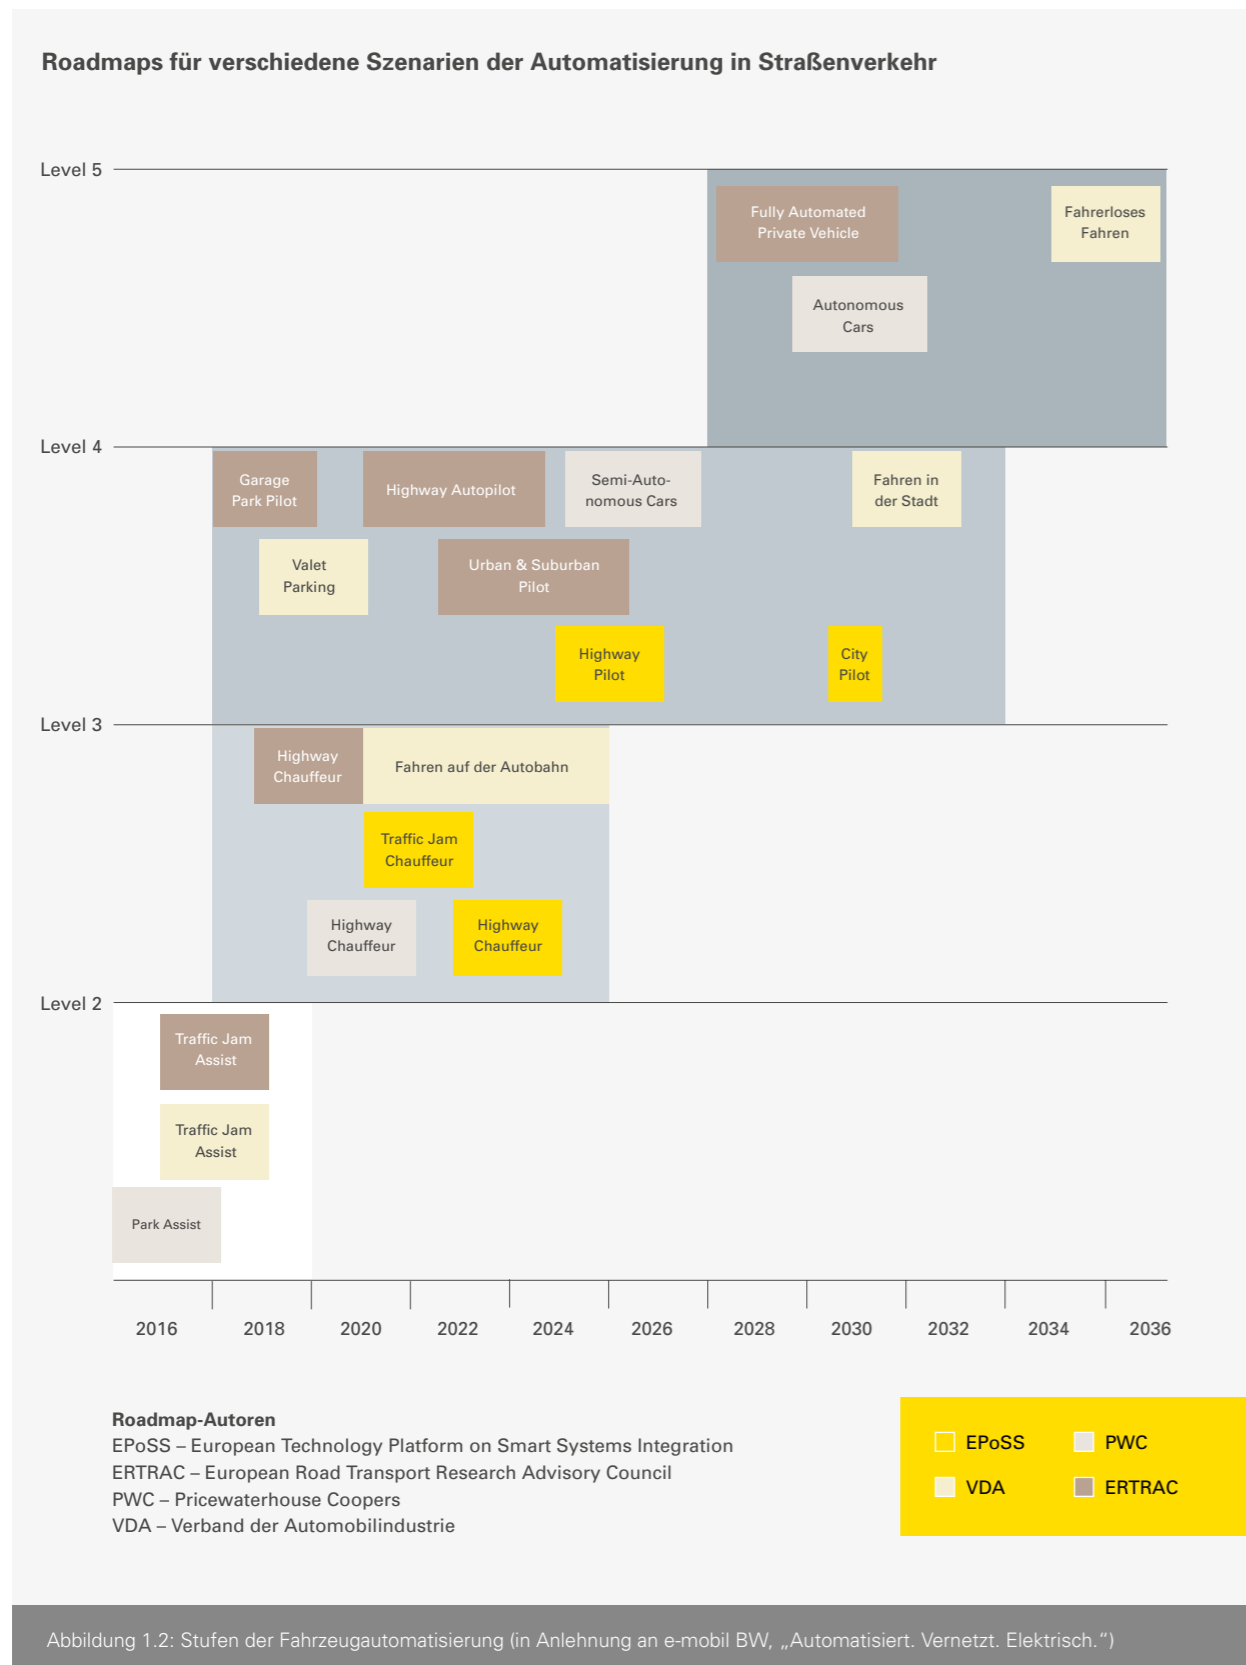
Roadmaps für verschiedene Szenarien der Automatisierung in Straßenverkehr

Level 5

Fully Automated Private Vehicle

Fahrerloses Fahren

Autonomous Cars

Level 4

Garage Park Pilot

Highway Autopilot

Semi-Autonomous Cars

Fahren in der Stadt

Valet Parking

Urban & Suburban Pilot

Highway Pilot

City Pilot

Level 3

Highway Chauffeur

Fahren auf der Autobahn

Traffic Jam Chauffeur

Highway Chauffeur

Highway Chauffeur

Level 2

Traffic Jam Assist

Traffic Jam Assist

Park Assist

2016 2018 2020 2022 2024 2026 2028 2030 2032 2034 2036

Roadmap-Autoren
EPoSS – European Technology Platform on Smart Systems Integration
ERTRAC – European Road Transport Research Advisory Council
PWC – Pricewaterhouse Coopers
VDA – Verband der Automobilindustrie

EPoSS
PWC
VDA
ERTRAC

Abbildung 1.2: Stufen der Fahrzeugautomatisierung (in Anlehnung an e-mobil BW, „Automatisiert. Vernetzt. Elektrisch.“)